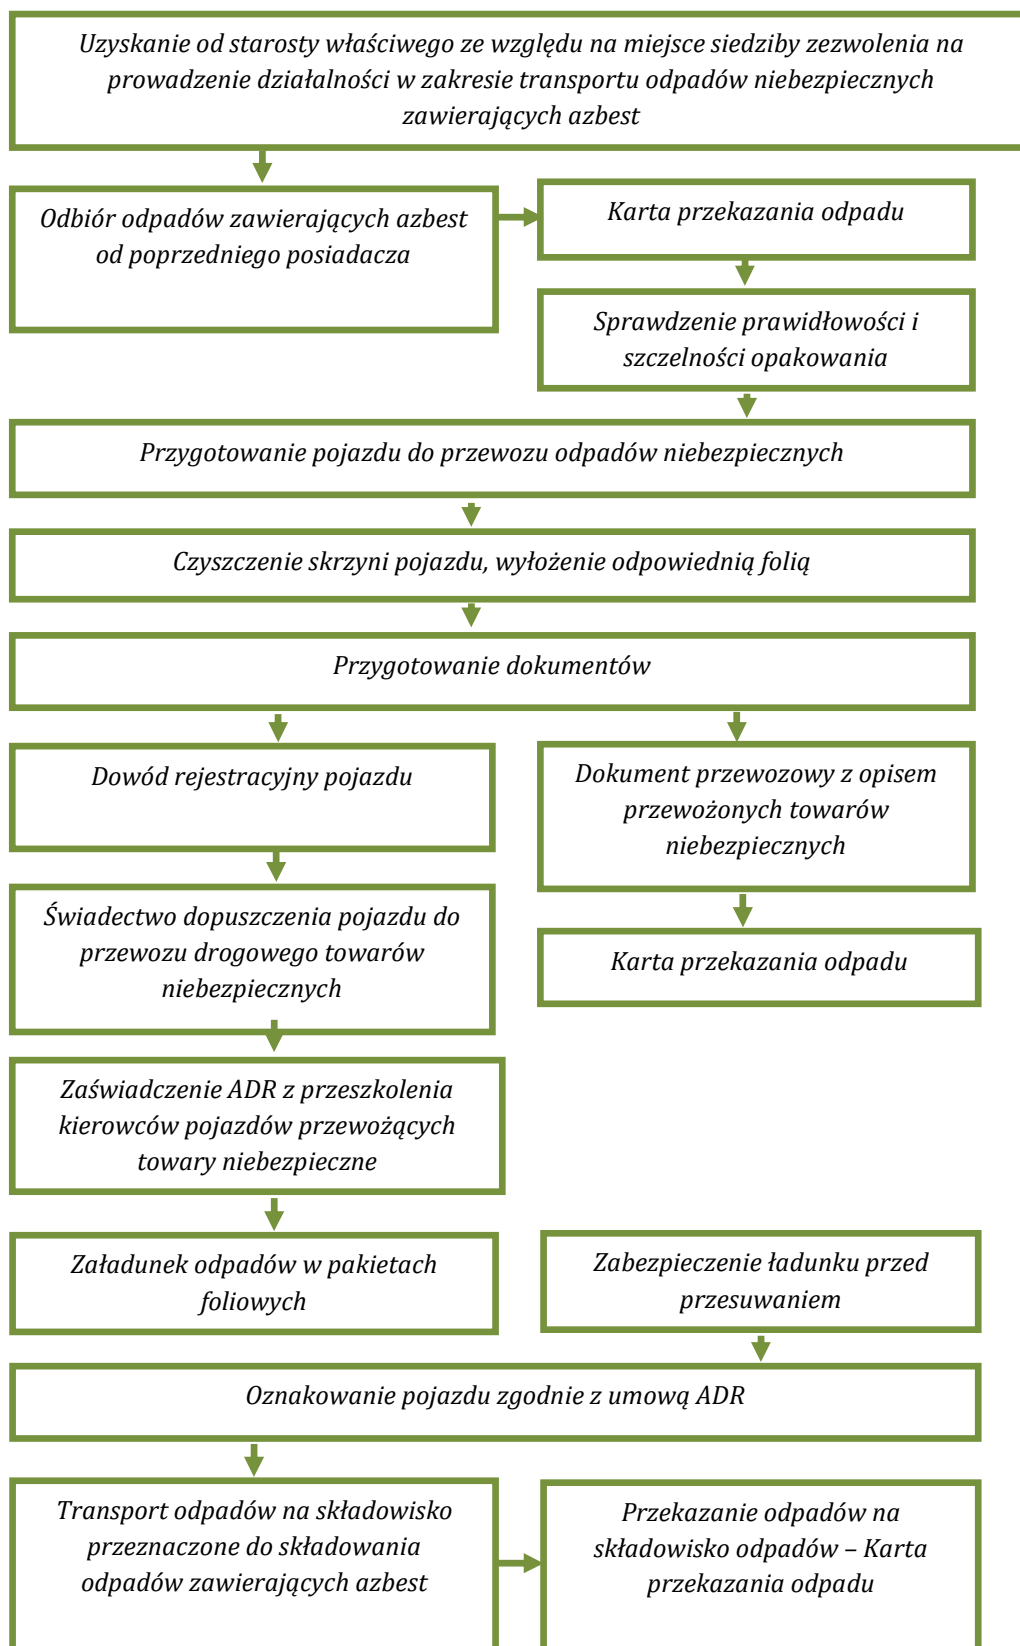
Uzyskanie od starosty właściwego ze względu na miejsce siedziby zezwolenia na prowadzenie działalności w zakresie transportu odpadów niebezpiecznych zawierających azbest

Odbiór odpadów zawierających azbest od poprzedniego posiadacza

Karta przekazania odpadu

Sprawdzenie prawidłowości i szczelności opakowania

Przygotowanie pojazdu do przewozu odpadów niebezpiecznych

Czyszczenie skrzyni pojazdu, wyłożenie odpowiednią folią

Przygotowanie dokumentów

Dowód rejestracyjny pojazdu

Dokument przewozowy z opisem przewożonych towarów niebezpiecznych

Świadectwo dopuszczenia pojazdu do przewozu drogowego towarów niebezpiecznych

Karta przekazania odpadu

Zaświadczenie ADR z przeszkolenia kierowców pojazdów przewożących towary niebezpieczne

Załadunek odpadów w pakietach foliowych

Zabezpieczenie ładunku przed przesuwaniem

Oznakowanie pojazdu zgodnie z umową ADR

Transport odpadów na składowisko przeznaczone do składowania odpadów zawierających azbest

Przekazanie odpadów na składowisko odpadów – Karta przekazania odpadu